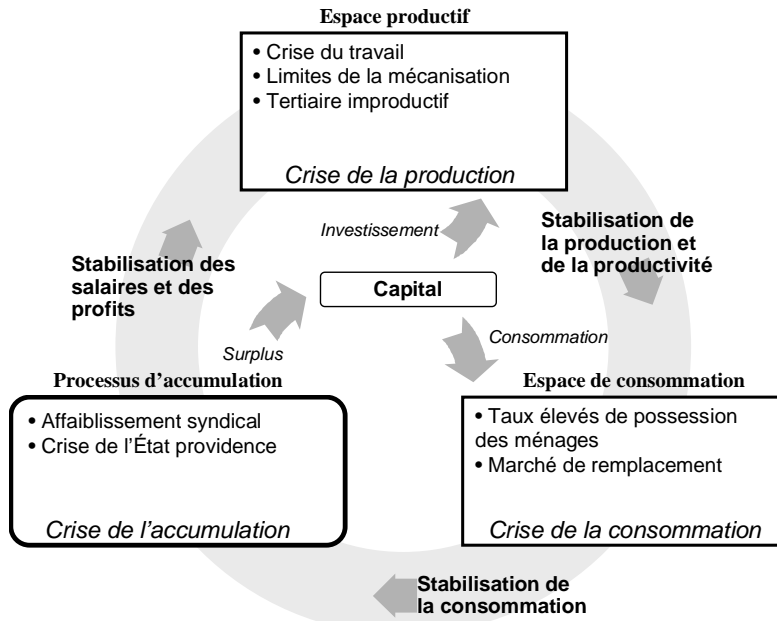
Espace productif

• Crise du travail
• Limites de la mécanisation
• Tertiaire improductif

Crise de la production

Investissement

Stabilisation de la production et de la productivité

Stabilisation des salaires et des profits

Capital

Consommation

Surplus

Processus d'accumulation

• Affaiblissement syndical
• Crise de l'État providence

Crise de l'accumulation

Espace de consommation

• Taux élevés de possession des ménages
• Marché de remplacement

Crise de la consommation

Stabilisation de la consommation